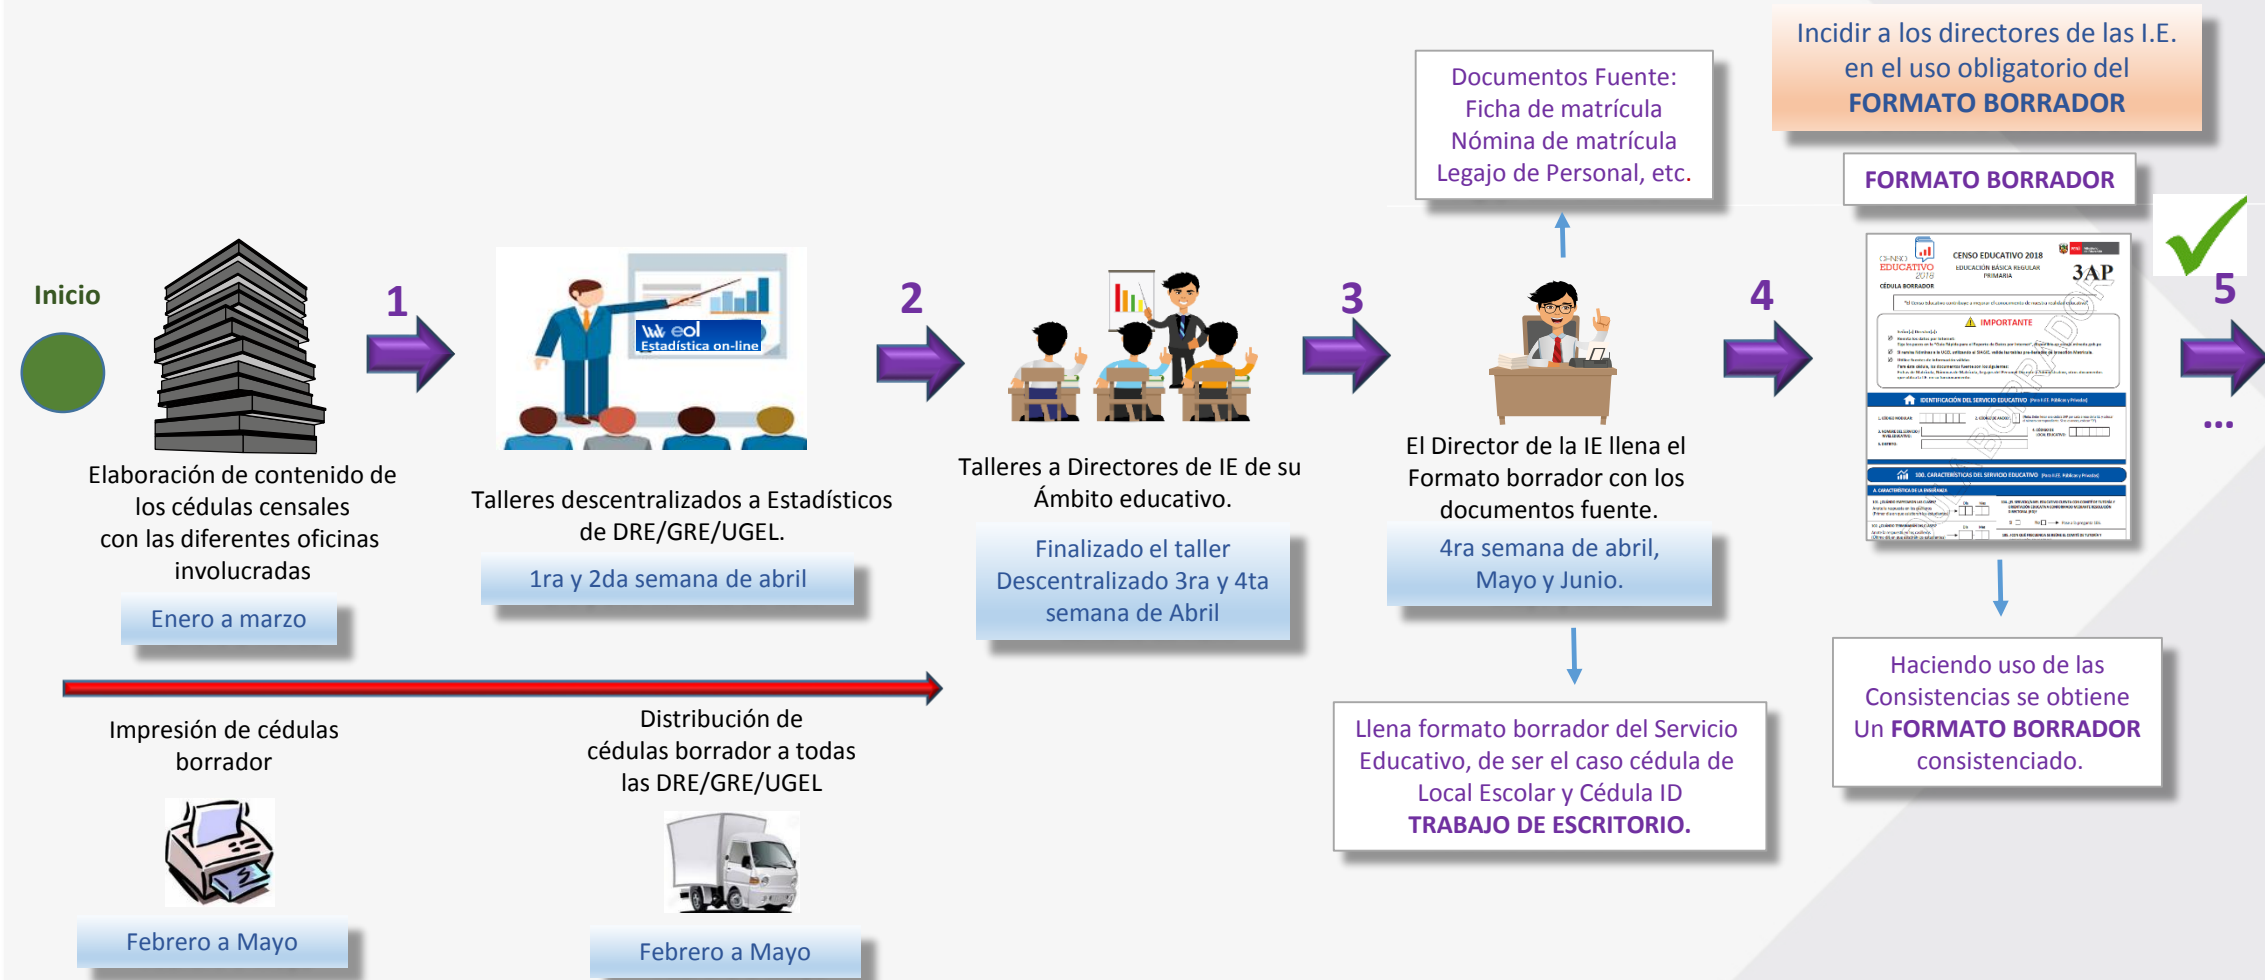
Incidir a los directores de las I.E. en el uso obligatorio del FORMATO BORRADOR

Documentos Fuente:
Ficha de matrícula
Nómina de matrícula
Legajo de Personal, etc.

FORMATO BORRADOR

Inicio

1

eol Estadística on-line

2

3

4

5

...

CENSO EDUCATIVO 2018
3AP
IMPORTANTE
BORRADOR

Elaboración de contenido de los cédulas censales con las diferentes oficinas involucradas

Enero a marzo

Talleres descentralizados a Estadísticos de DRE/GRE/UGEL.

1ra y 2da semana de abril

Talleres a Directores de IE de su Ámbito educativo.

Finalizado el taller Descentralizado 3ra y 4ta semana de Abril

El Director de la IE llena el Formato borrador con los documentos fuente.

4ra semana de abril, Mayo y Junio.

Llena formato borrador del Servicio Educativo, de ser el caso cédula de Local Escolar y Cédula ID
TRABAJO DE ESCRITORIO.

Haciendo uso de las Consistencias se obtiene Un FORMATO BORRADOR consistenciado.

Impresión de cédulas borrador

Febrero a Mayo

Distribución de cédulas borrador a todas las DRE/GRE/UGEL

Febrero a Mayo